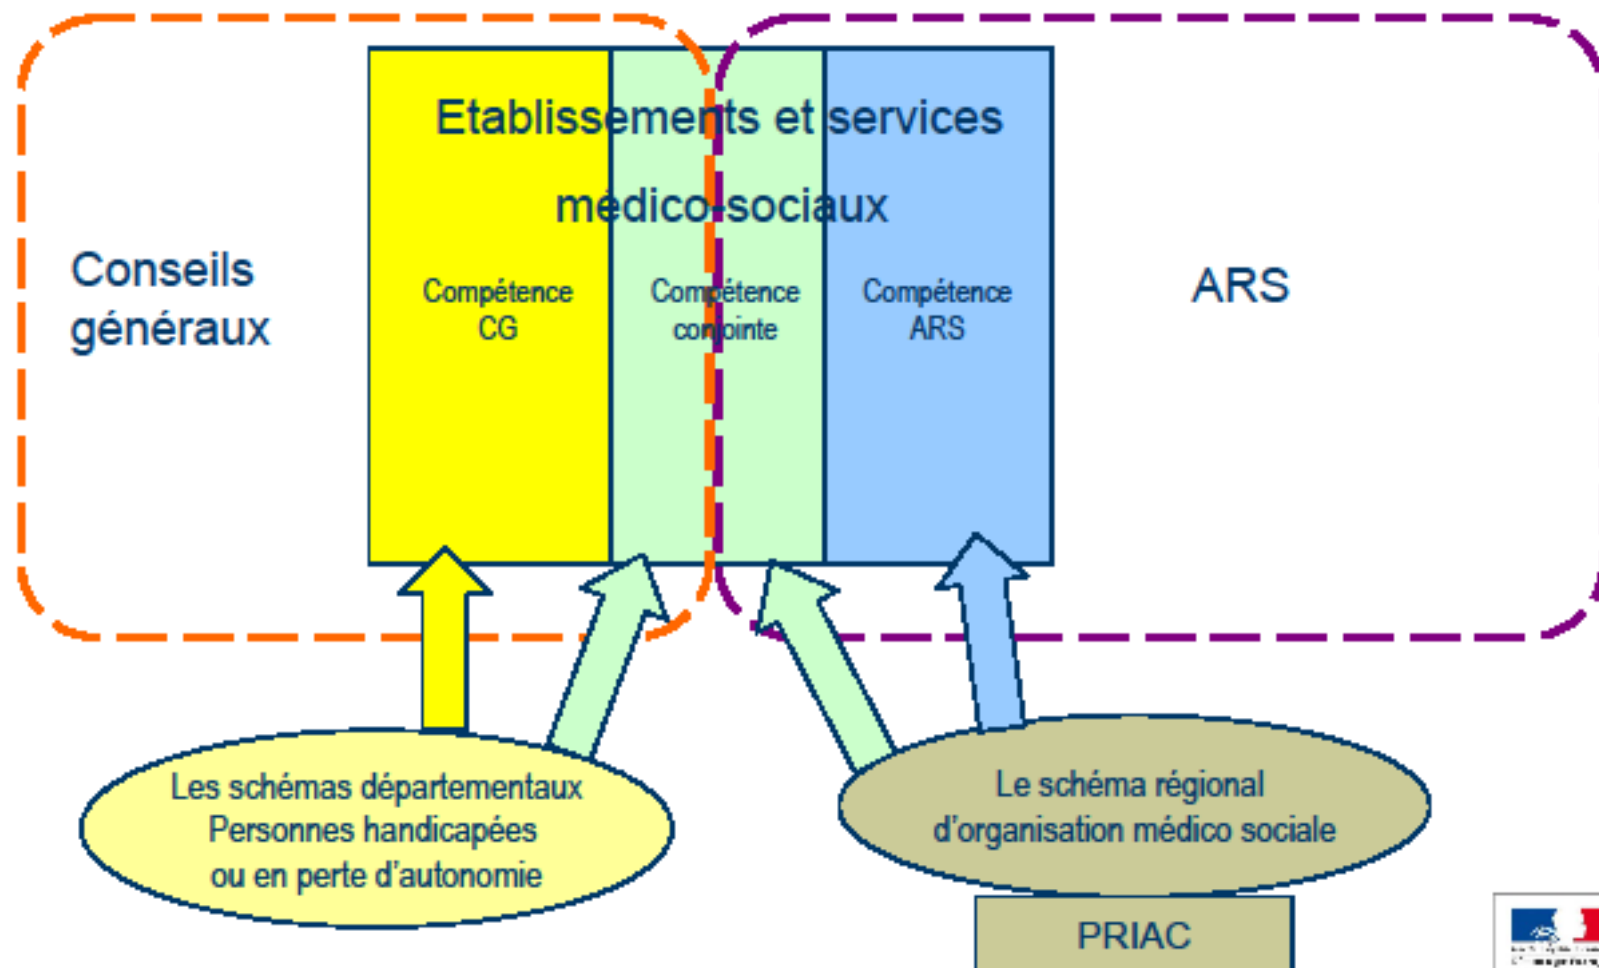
Conseils généraux

Etablissements et services médico-sociaux

Compétence CG

Compétence conjointe

Compétence ARS

ARS

Les schémas départementaux
Personnes handicapées
ou en perte d'autonomie

Le schéma régional
d'organisation médico sociale

PRIAC